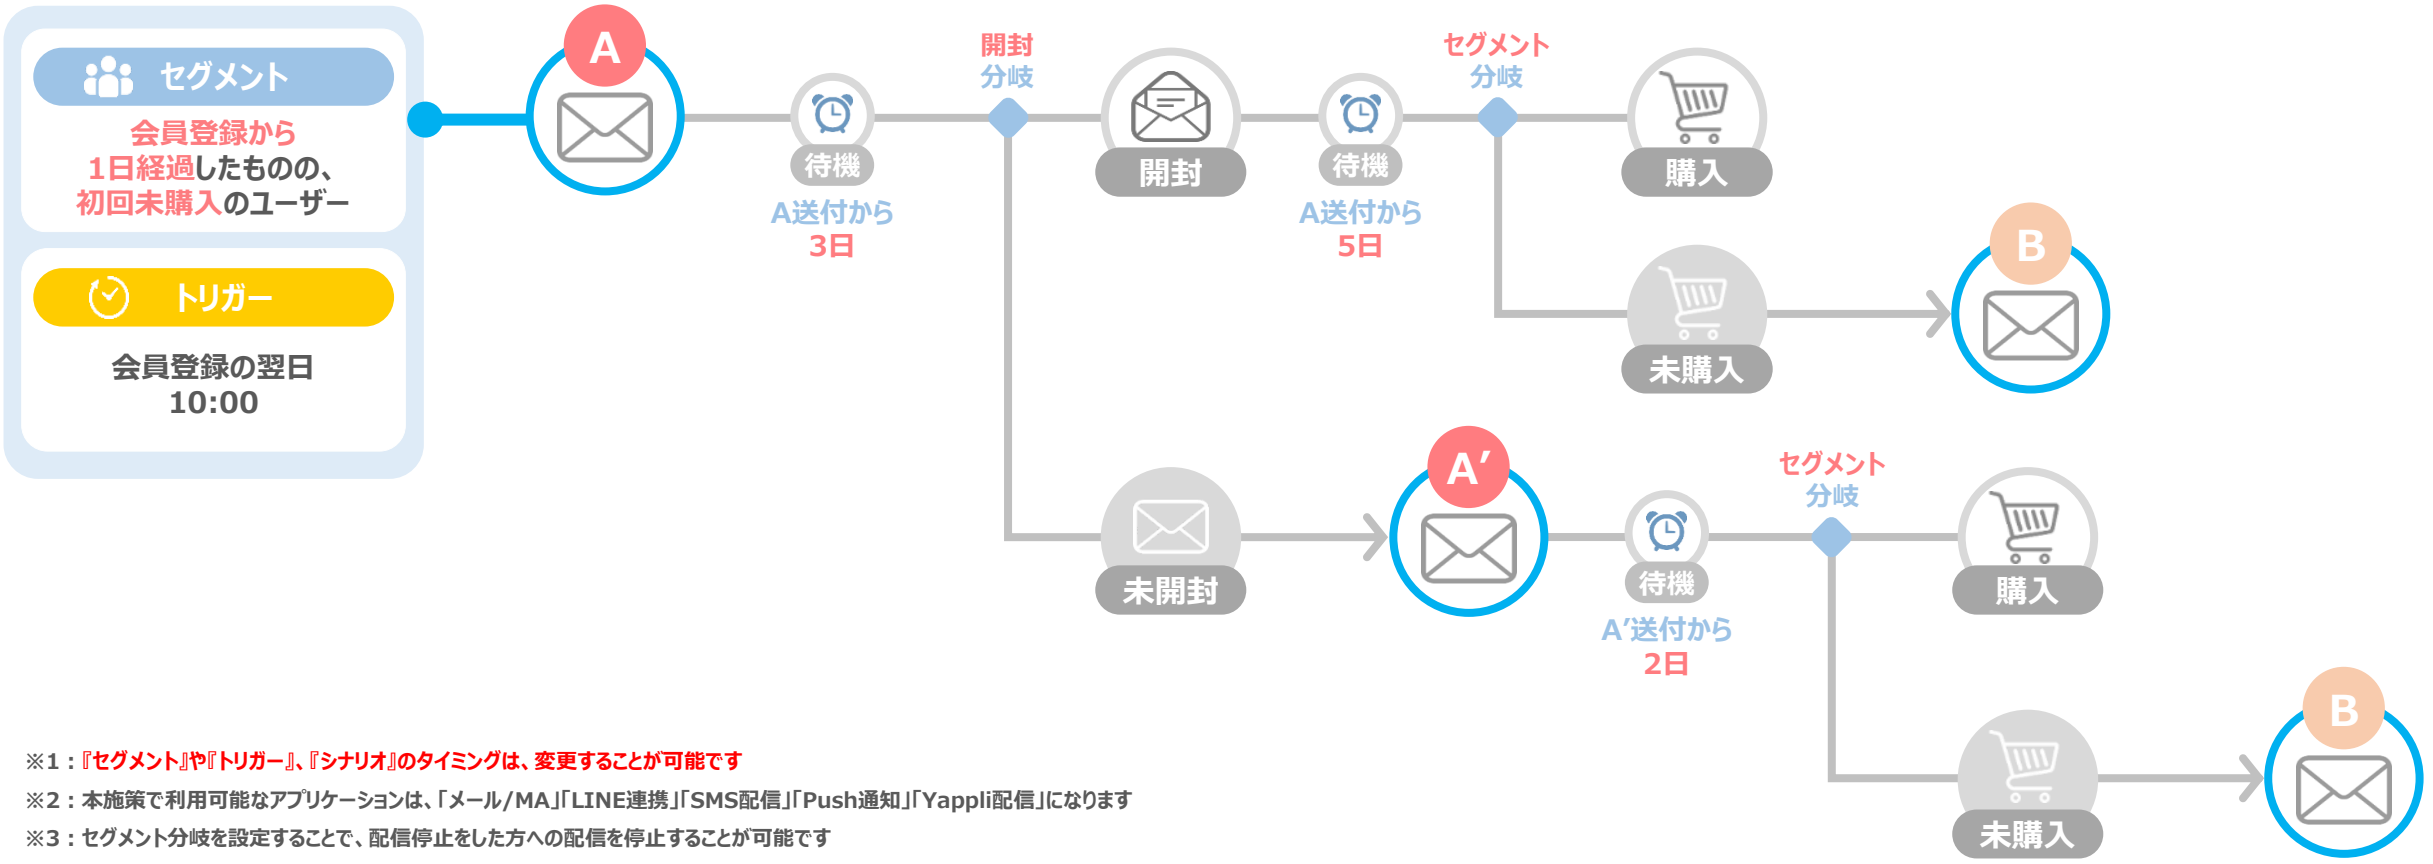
セグメント

会員登録から
1日経過したものの、
初回未購入のユーザー

トリガー

会員登録の翌日
10:00

A

待機
A送付から
3日

開封
分岐

開封

待機
A送付から
5日

セグメント
分岐

購入

未購入

B

未開封

A’

待機
A’送付から
2日

セグメント
分岐

購入

未購入

B

※1：『セグメント』や『トリガー』、『シナリオ』のタイミングは、変更することが可能です
※2：本施策で利用可能なアプリケーションは、「メール/MA」「LINE連携」「SMS配信」「Push通知」「Yappli配信」になります
※3：セグメント分岐を設定することで、配信停止をした方への配信を停止することが可能です